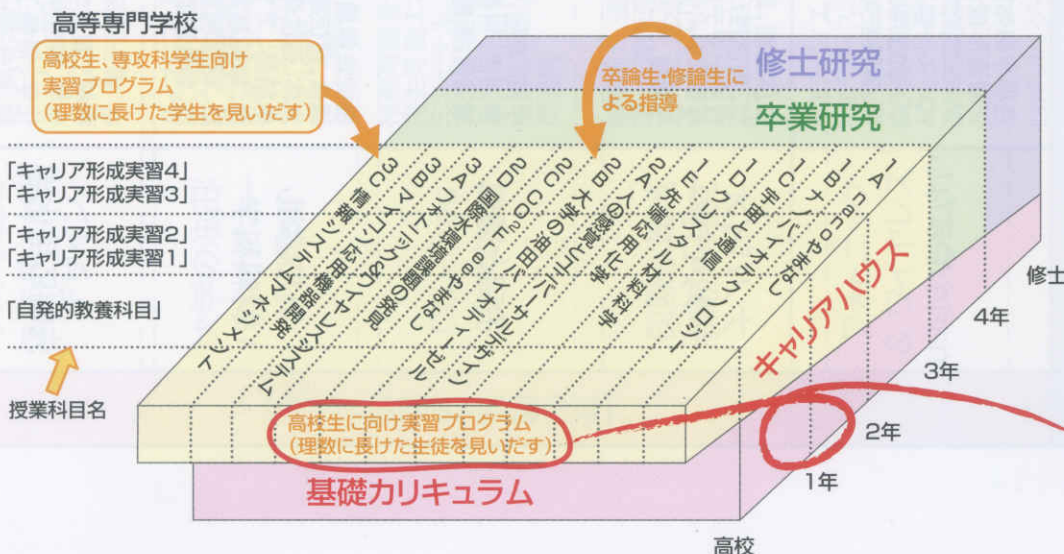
高等専門学校

高校生、専攻科学生向け実習プログラム（理数に長けた学生を見いだす）

卒論生・修論生による指導

修士研究

卒業研究

「キャリア形成実習4」
「キャリア形成実習3」

「キャリア形成実習2」
「キャリア形成実習1」

「自発的教養科目」

授業科目名

1A nanoやまなし
1B ナノバイオテクノ
1C 宇宙と通信
1D クリスタル
1E クリーンテクノロジー
2A 先端応用化学
2B 人の感覚と化学
2C 大学の油田
2D CO₂フリーエネルギー
3A 国際水環境研究
3B フォトニクスの利用
3C マイコン応用機器開発
情報システムマネジメント

キャリアハウス

高校生に向け実習プログラム（理数に長けた生徒を見いだす）

基礎カリキュラム

修士
4年
3年
2年
1年

高校